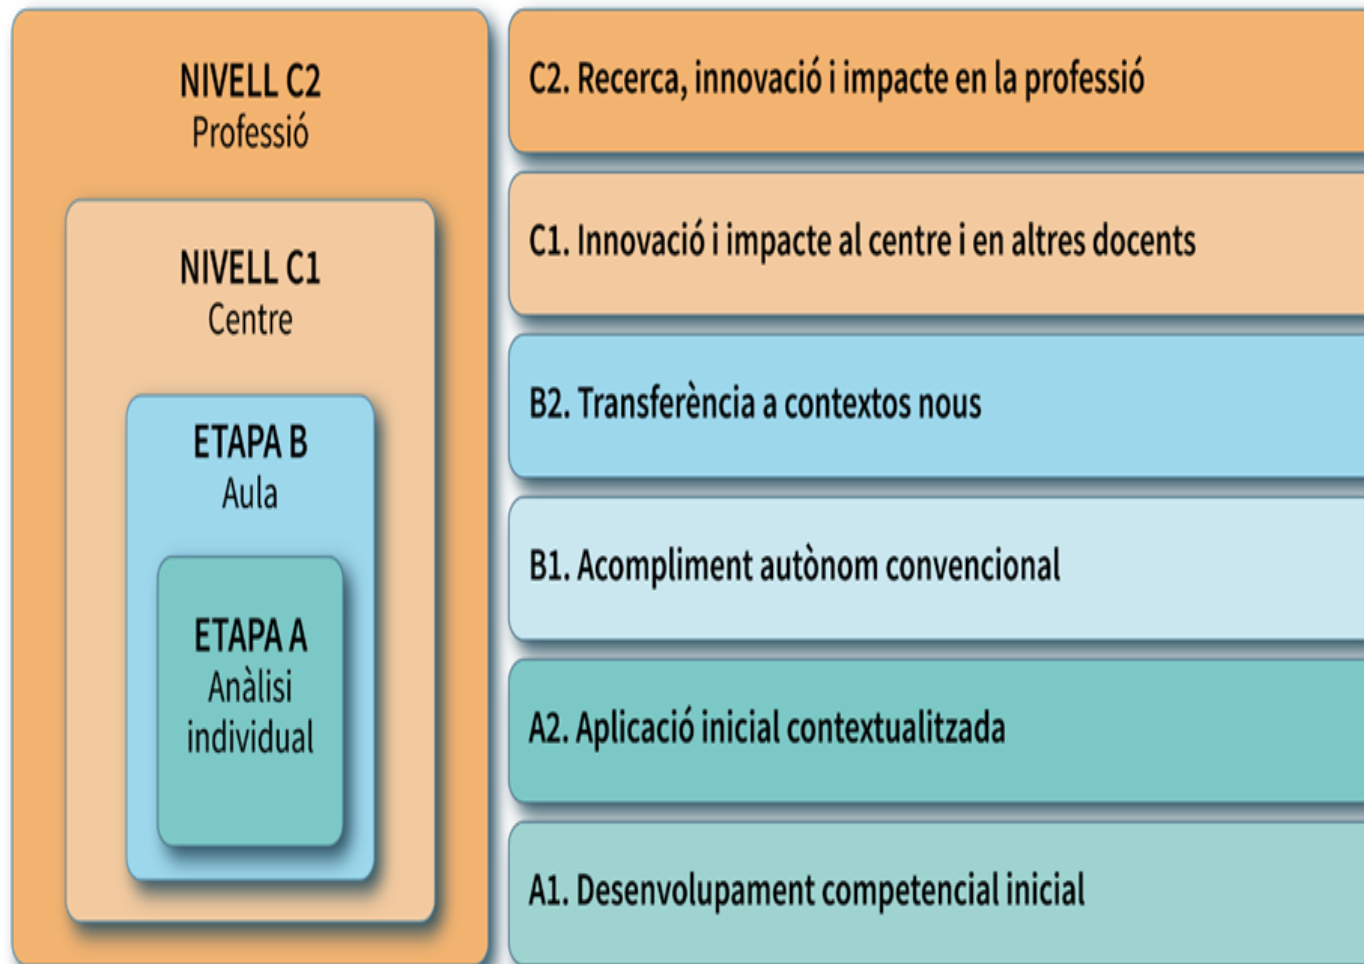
NIVELL C2
Professió

NIVELL C1
Centre

ETAPA B
Aula

ETAPA A
Anàlisi individual

C2. Recerca, innovació i impacte en la professió

C1. Innovació i impacte al centre i en altres docents

B2. Transferència a contextos nous

B1. Acompliment autònom convencional

A2. Aplicació inicial contextualitzada

A1. Desenvolupament competencial inicial